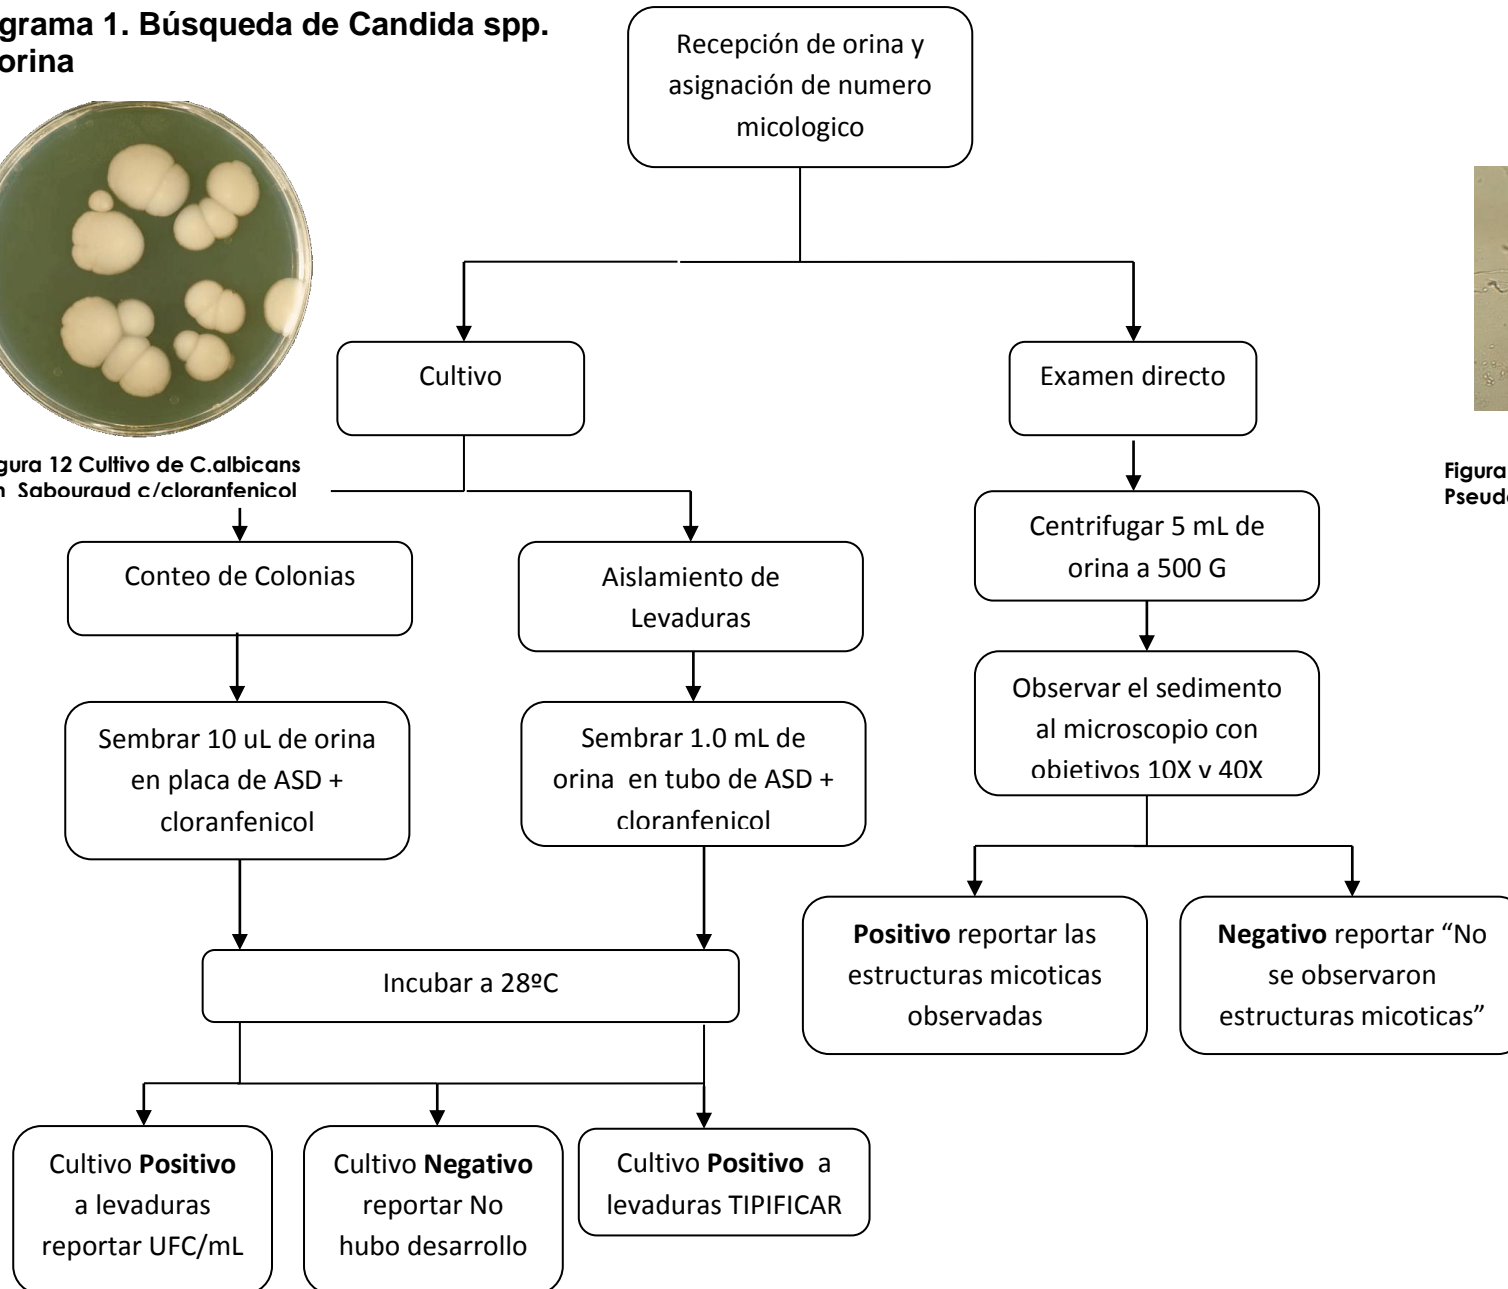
grama 1. Búsqueda de Candida spp. orina

Recepción de orina y asignación de numero micologico

gura 12 Cultivo de C.albicans n Sabouraud c/cloranfenicol

Cultivo

Examen directo

Figura Pseud

Conteo de Colonias

Aislamiento de Levaduras

Centrifugar 5 mL de orina a 500 G

Observar el sedimento al microscopio con objetivos 10X y 40X

Sembrar 10 uL de orina en placa de ASD + cloranfenicol

Sembrar 1.0 mL de orina en tubo de ASD + cloranfenicol

Positivo reportar las estructuras micoticas observadas

Negativo reportar “No se observaron estructuras micoticas”

Incubar a 28ºC

Cultivo Positivo a levaduras reportar UFC/mL

Cultivo Negativo reportar No hubo desarrollo

Cultivo Positivo a levaduras TIPIFICAR